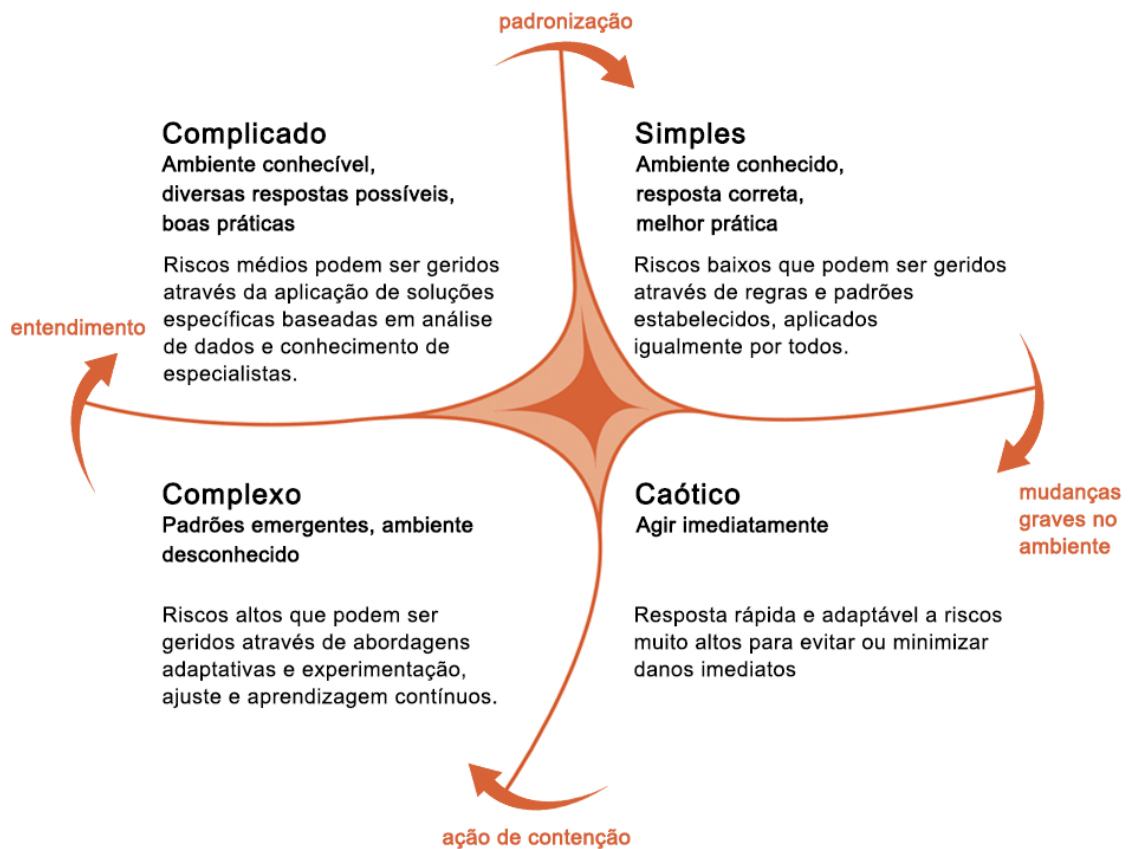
padronização

Complicado
Ambiente conhecível, diversas respostas possíveis, boas práticas

Riscos médios podem ser geridos através da aplicação de soluções específicas baseadas em análise de dados e conhecimento de especialistas.

Simples
Ambiente conhecido, resposta correta, melhor prática

Riscos baixos que podem ser geridos através de regras e padrões estabelecidos, aplicados igualmente por todos.

entendimento

Complexo
Padrões emergentes, ambiente desconhecido

Riscos altos que podem ser geridos através de abordagens adaptativas e experimentação, ajuste e aprendizagem contínuos.

Caótico
Agir imediatamente

Resposta rápida e adaptável a riscos muito altos para evitar ou minimizar danos imediatos

mudanças graves no ambiente

ação de contenção